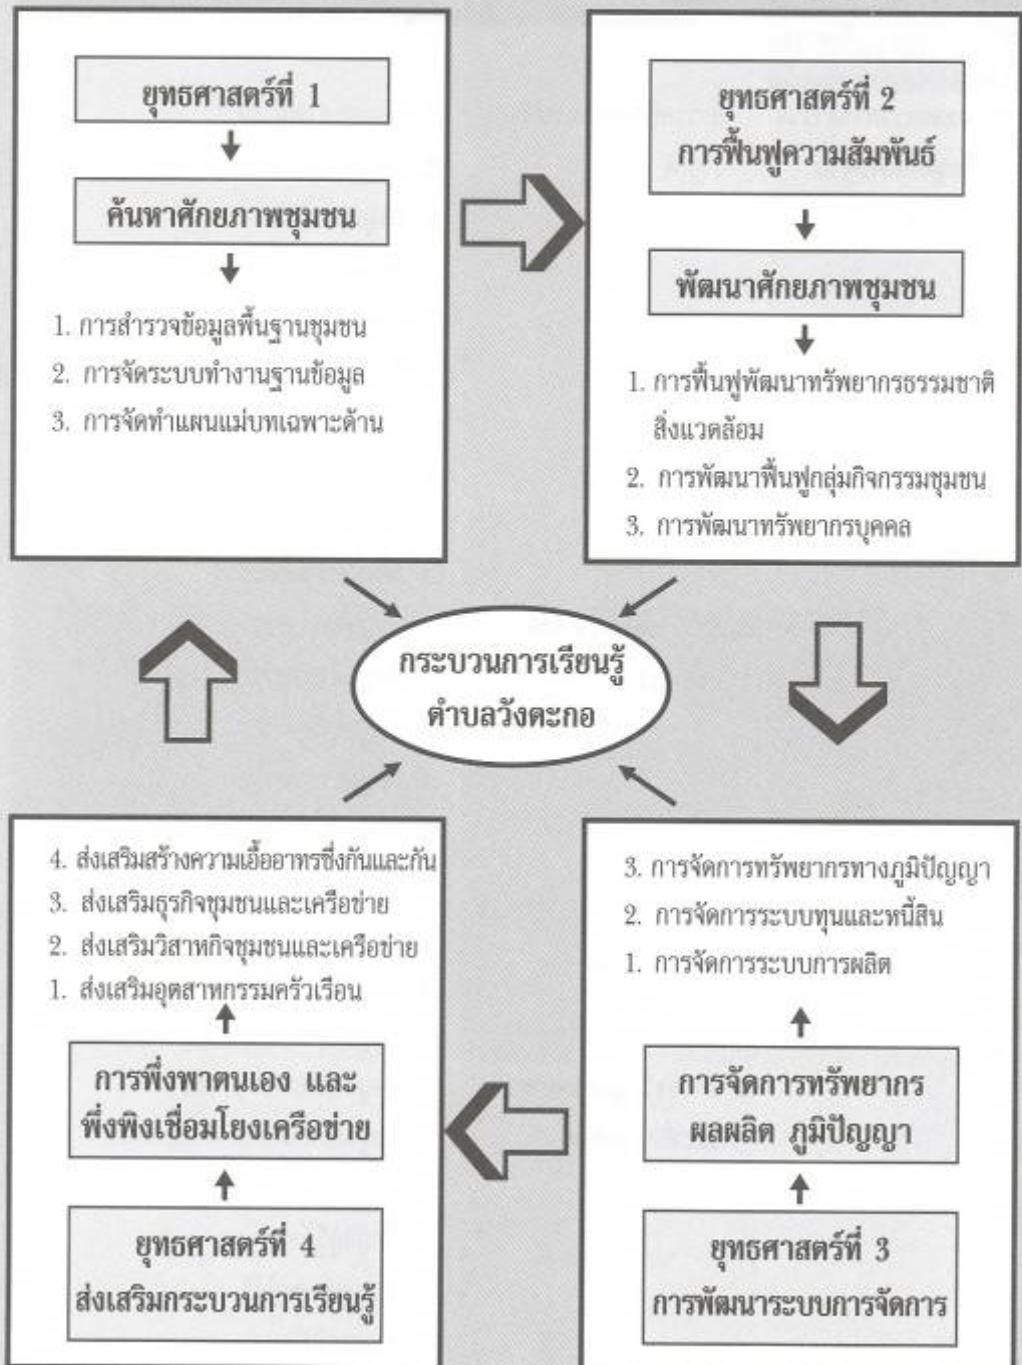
ยุทธศาสตร์ที่ 1

ค้นหาศักยภาพชุมชน

1. การสำรวจข้อมูลพื้นฐานชุมชน
2. การจัดระบบทำงานฐานข้อมูล
3. การจัดทำแผนแม่บทเฉพาะด้าน

ยุทธศาสตร์ที่ 2
การฟื้นฟูความสัมพันธ์

พัฒนาศักยภาพชุมชน

1. การฟื้นฟูพัฒนาทรัพยากรธรรมชาติสิ่งแวดล้อม
2. การพัฒนาฟื้นฟูกลุ่มกิจกรรมชุมชน
3. การพัฒนาทรัพยากรบุคคล

กระบวนการเรียนรู้
ตำบลวังตะกอ

4. ส่งเสริมสร้างความเอื้ออาทรซึ่งกันและกัน
3. ส่งเสริมธุรกิจชุมชนและเครือข่าย
2. ส่งเสริมวิสาหกิจชุมชนและเครือข่าย
1. ส่งเสริมอุตสาหกรรมครัวเรือน

การพึ่งพาตนเอง และ
พึ่งพิงเชื่อมโยงเครือข่าย

ยุทธศาสตร์ที่ 4
ส่งเสริมกระบวนการเรียนรู้

3. การจัดการทรัพยากรทางภูมิปัญญา
2. การจัดการระบบทุนและหนี้สิน
1. การจัดการระบบการผลิต

การจัดการทรัพยากร
ผลผลิต ภูมิปัญญา

ยุทธศาสตร์ที่ 3
การพัฒนาระบบการจัดการ